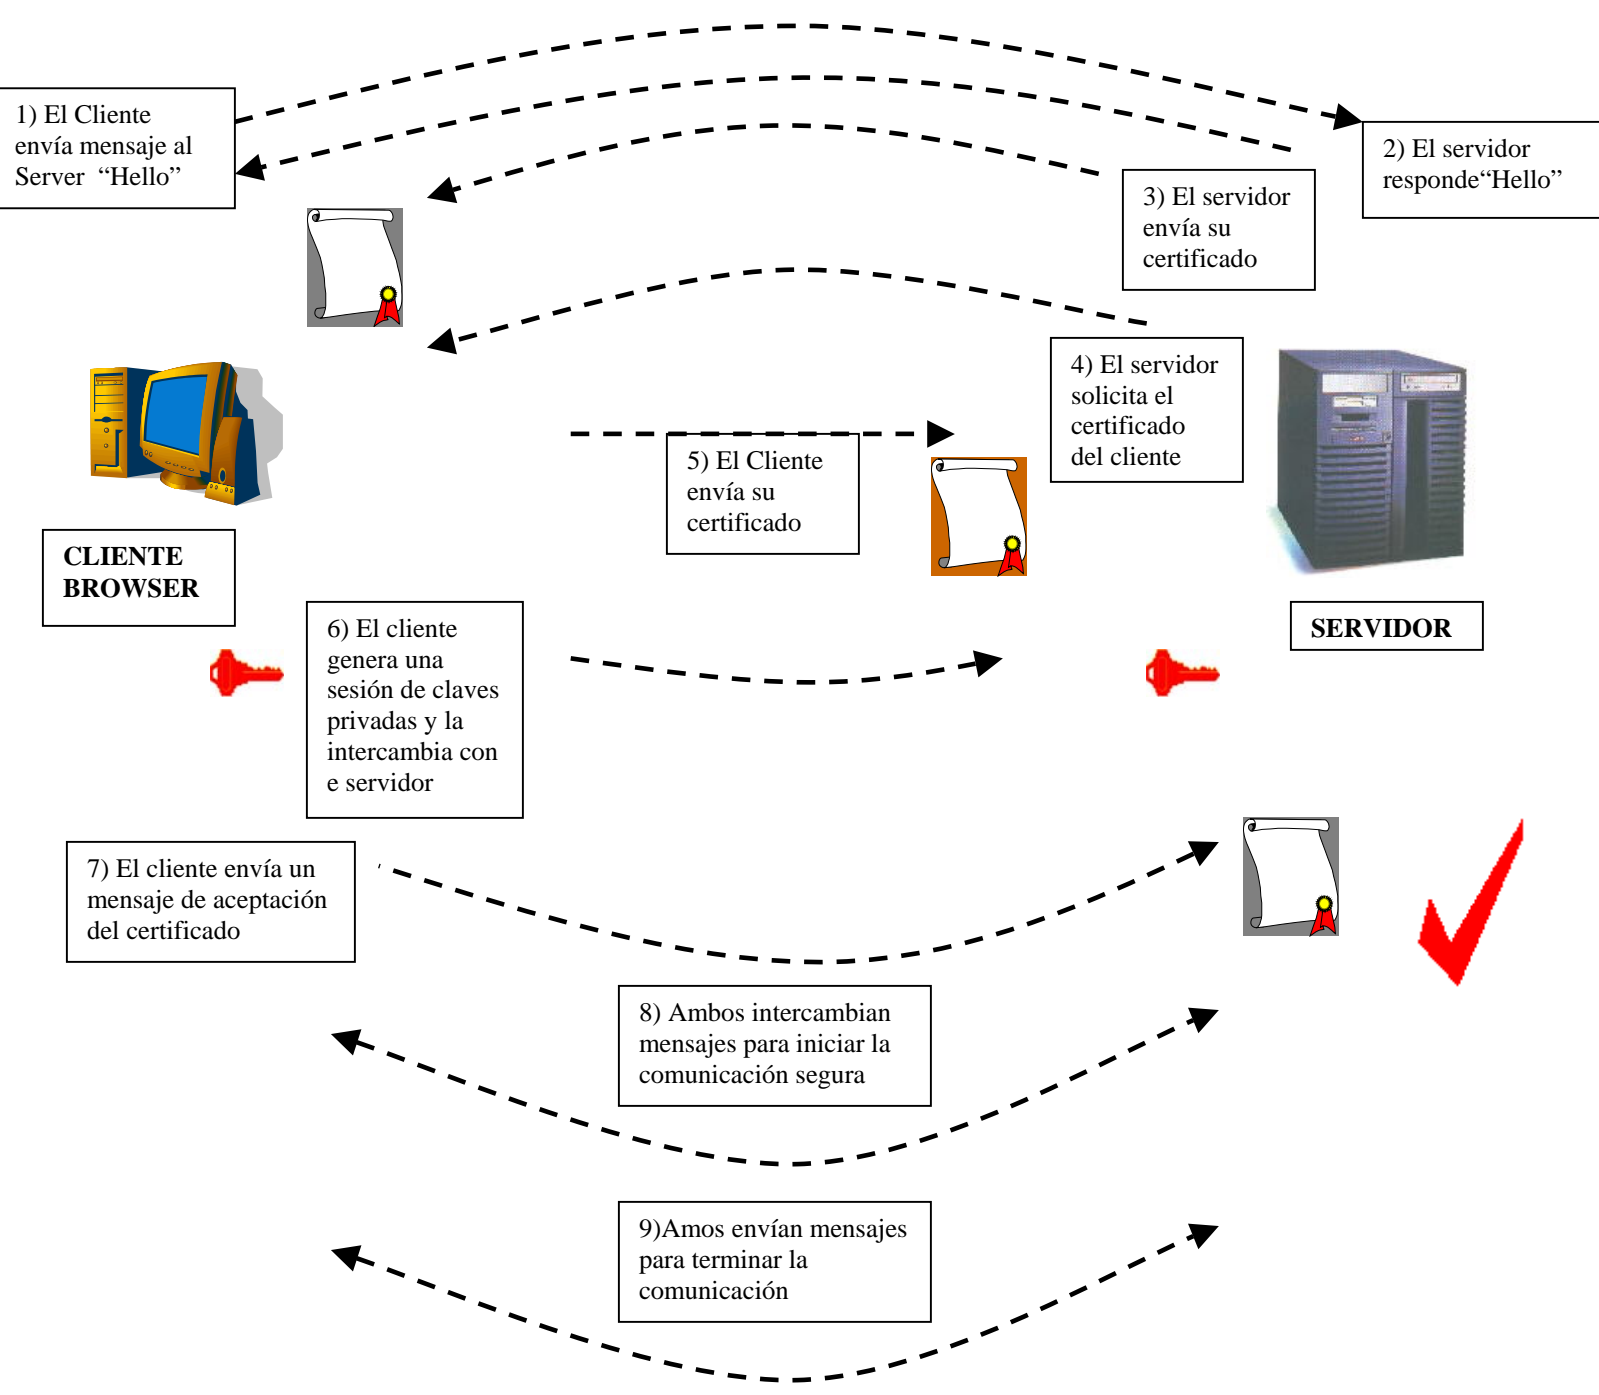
1) El Cliente envía mensaje al Server “Hello”

2) El servidor responde“Hello”

3) El servidor envía su certificado

4) El servidor solicita el certificado del cliente

5) El Cliente envía su certificado

CLIENTE BROWSER

SERVIDOR

6) El cliente genera una sesión de claves privadas y la intercambia con e servidor

7) El cliente envía un mensaje de aceptación del certificado

8) Ambos intercambian mensajes para iniciar la comunicación segura

9)Amos envían mensajes para terminar la comunicación